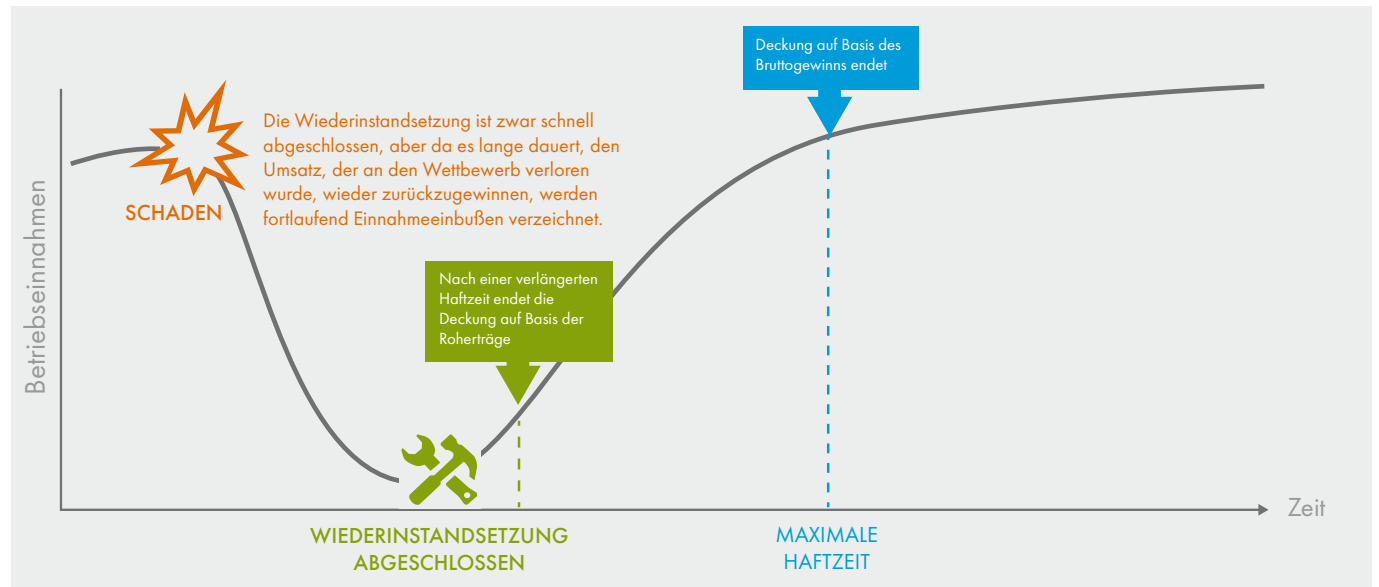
Deckung auf Basis des Bruttogewinns endet

Die Wiederinstandsetzung ist zwar schnell abgeschlossen, aber da es lange dauert, den Umsatz, der an den Wettbewerb verloren wurde, wieder zurückzugewinnen, werden fortlaufend Einnahmeeinbußen verzeichnet.

SCHADEN

Betriebseinnahmen

Nach einer verlängerten Haftzeit endet die Deckung auf Basis der Roherträge

Zeit

WIEDERINSTANDSETZUNG ABGESCHLOSSEN

MAXIMALE HAFTZEIT